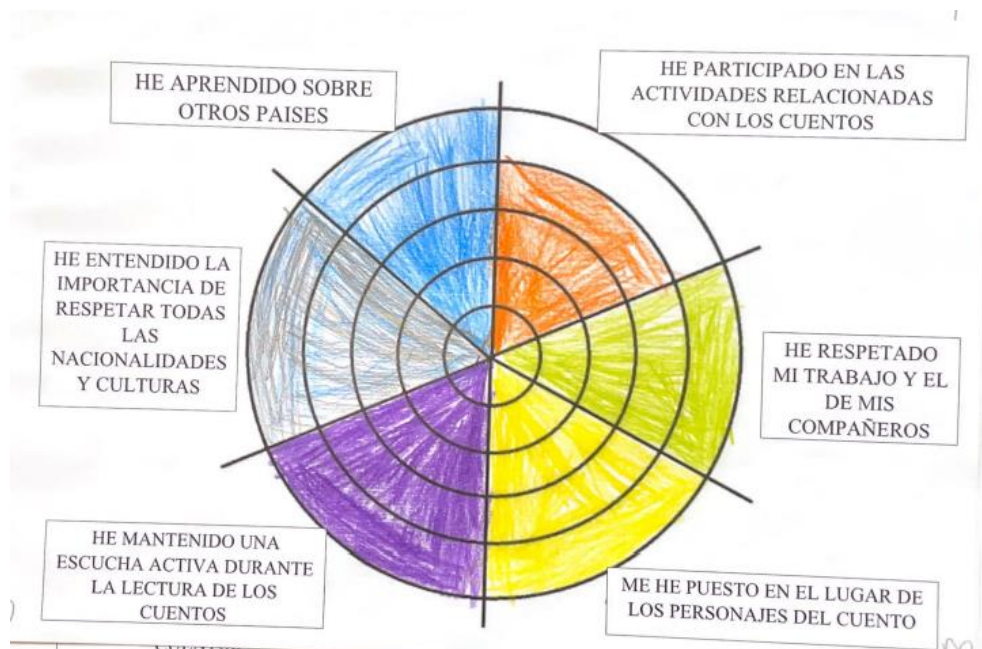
HE APRENDIDO SOBRE OTROS PAISES

HE PARTICIPADO EN LAS ACTIVIDADES RELACIONADAS CON LOS CUENTOS

HE ENTENDIDO LA IMPORTANCIA DE RESPETAR TODAS LAS NACIONALIDADES Y CULTURAS

HE RESPETADO MI TRABAJO Y EL DE MIS COMPAÑEROS

HE MANTENIDO UNA ESCUCHA ACTIVA DURANTE LA LECTURA DE LOS CUENTOS

ME HE PUESTO EN EL LUGAR DE LOS PERSONAJES DEL CUENTO